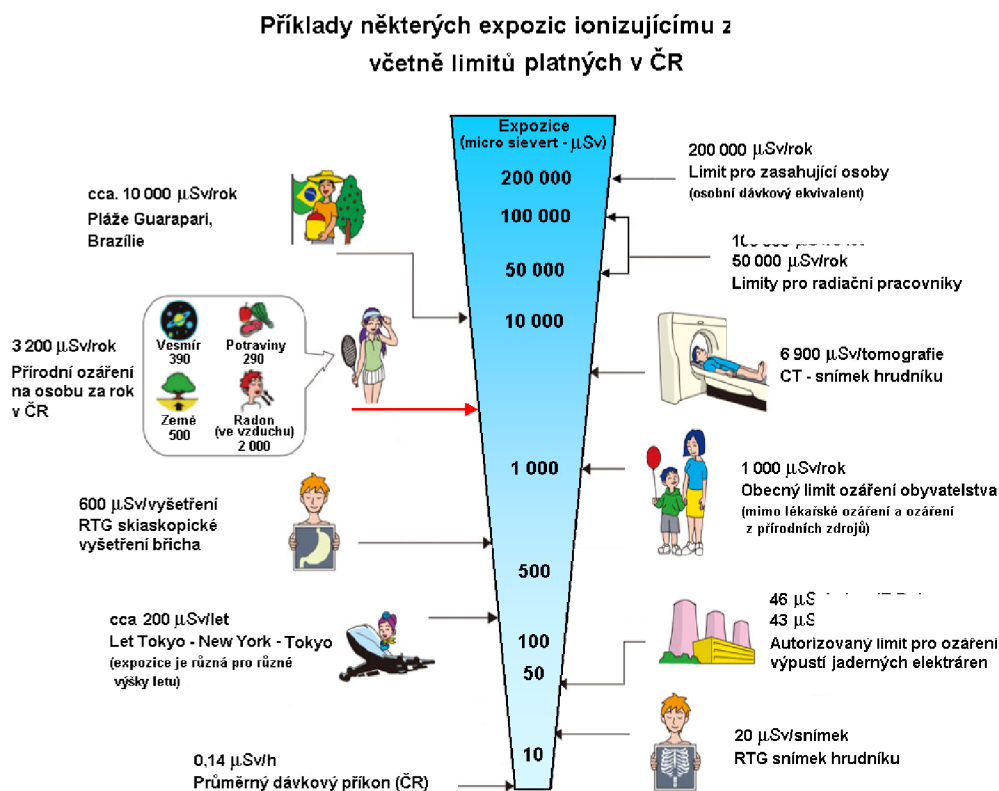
Příklady některých expozic ionizujícímu z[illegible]
včetně limitů platných v ČR

Expozice
(micro sievert - µSv)
200 000
100 000
50 000
10 000
1 000
500
100
50
10

cca. 10 000 µSv/rok
Pláže Guarapari, Brazílie

3 200 µSv/rok
Přírodní ozáření na osobu za rok v ČR

Vesmír
390
Potraviny
290
Země
500
Radon
(ve vzduchu)
2 000

600 µSv/vyšetření
RTG skiaskopické vyšetření břicha

cca 200 µSv/let
Let Tokyo - New York - Tokyo
(expozice je různá pro různé výšky letu)

0,14 µSv/h
Průměrný dávkový příkon (ČR)

200 000 µSv/rok
Limit pro zasahující osoby
(osobní dávkový ekvivalent)

10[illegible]
50 000 µSv/rok
Limity pro radiační pracovníky

6 900 µSv/tomografie
CT - snímek hrudníku

1 000 µSv/rok
Obecný limit ozáření obyvatelstva
(mimo lékařské ozáření a ozáření z přírodních zdrojů)

46 µS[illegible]
43 µS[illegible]
Autorizovaný limit pro ozáření výpustí jaderných elektráren

20 µSv/snímek
RTG snímek hrudníku